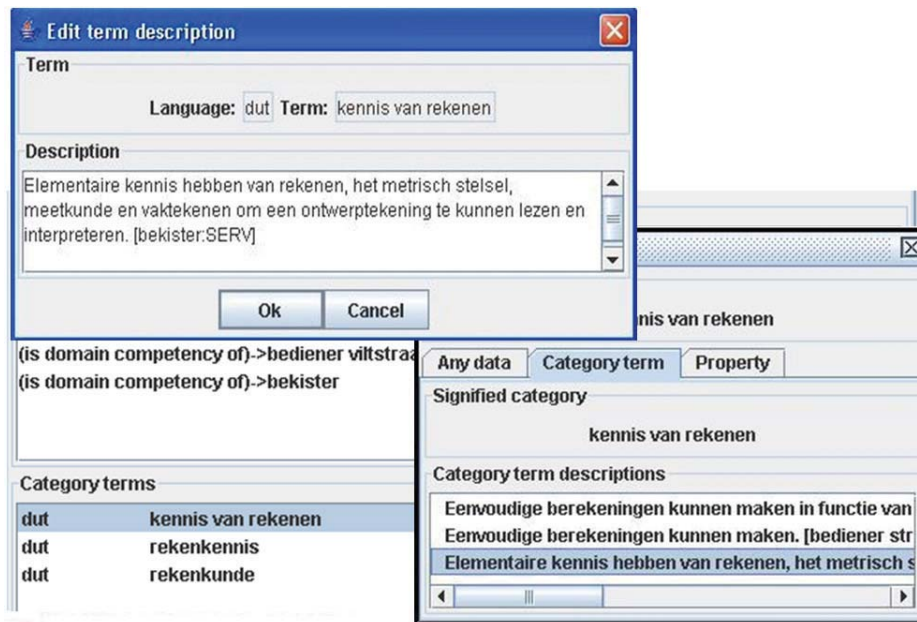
Edit term description

Term

Language: dut Term: kennis van rekenen

Description

Elementaire kennis hebben van rekenen, het metrisch stelsel, meetkunde en vaktekenen om een ontwerptekening te kunnen lezen en interpreteren. [bekister:SERV]

Ok Cancel

(is domain competency of)->bediener viltstraa

(is domain competency of)->bekister

Category terms

| dut | kennis van rekenen |
|---|---|
| dut | rekenkennis |
| dut | rekenkunde |

nis van rekenen

Any data Category term Property

Signified category

kennis van rekenen

Category term descriptions

Eenvoudige berekeningen kunnen maken in functie van

Eenvoudige berekeningen kunnen maken. [bediener str

Elementaire kennis hebben van rekenen, het metrisch s